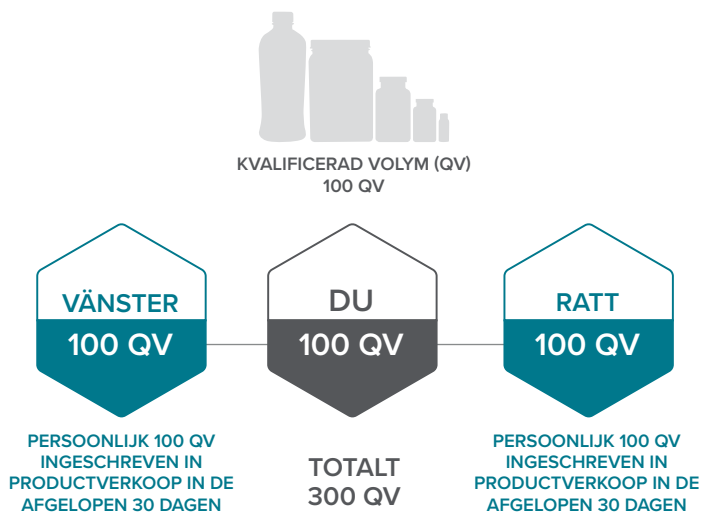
KVALIFICERAD VOLYM (QV)
100 QV

VÄNSTER
100 QV

DU
100 QV

RATT
100 QV

PERSOONLIJK 100 QV INGESCHREVEN IN PRODUCTVERKOOP IN DE AFGELOPEN 30 DAGEN

TOTALT
300 QV

PERSOONLIJK 100 QV INGESCHREVEN IN PRODUCTVERKOOP IN DE AFGELOPEN 30 DAGEN